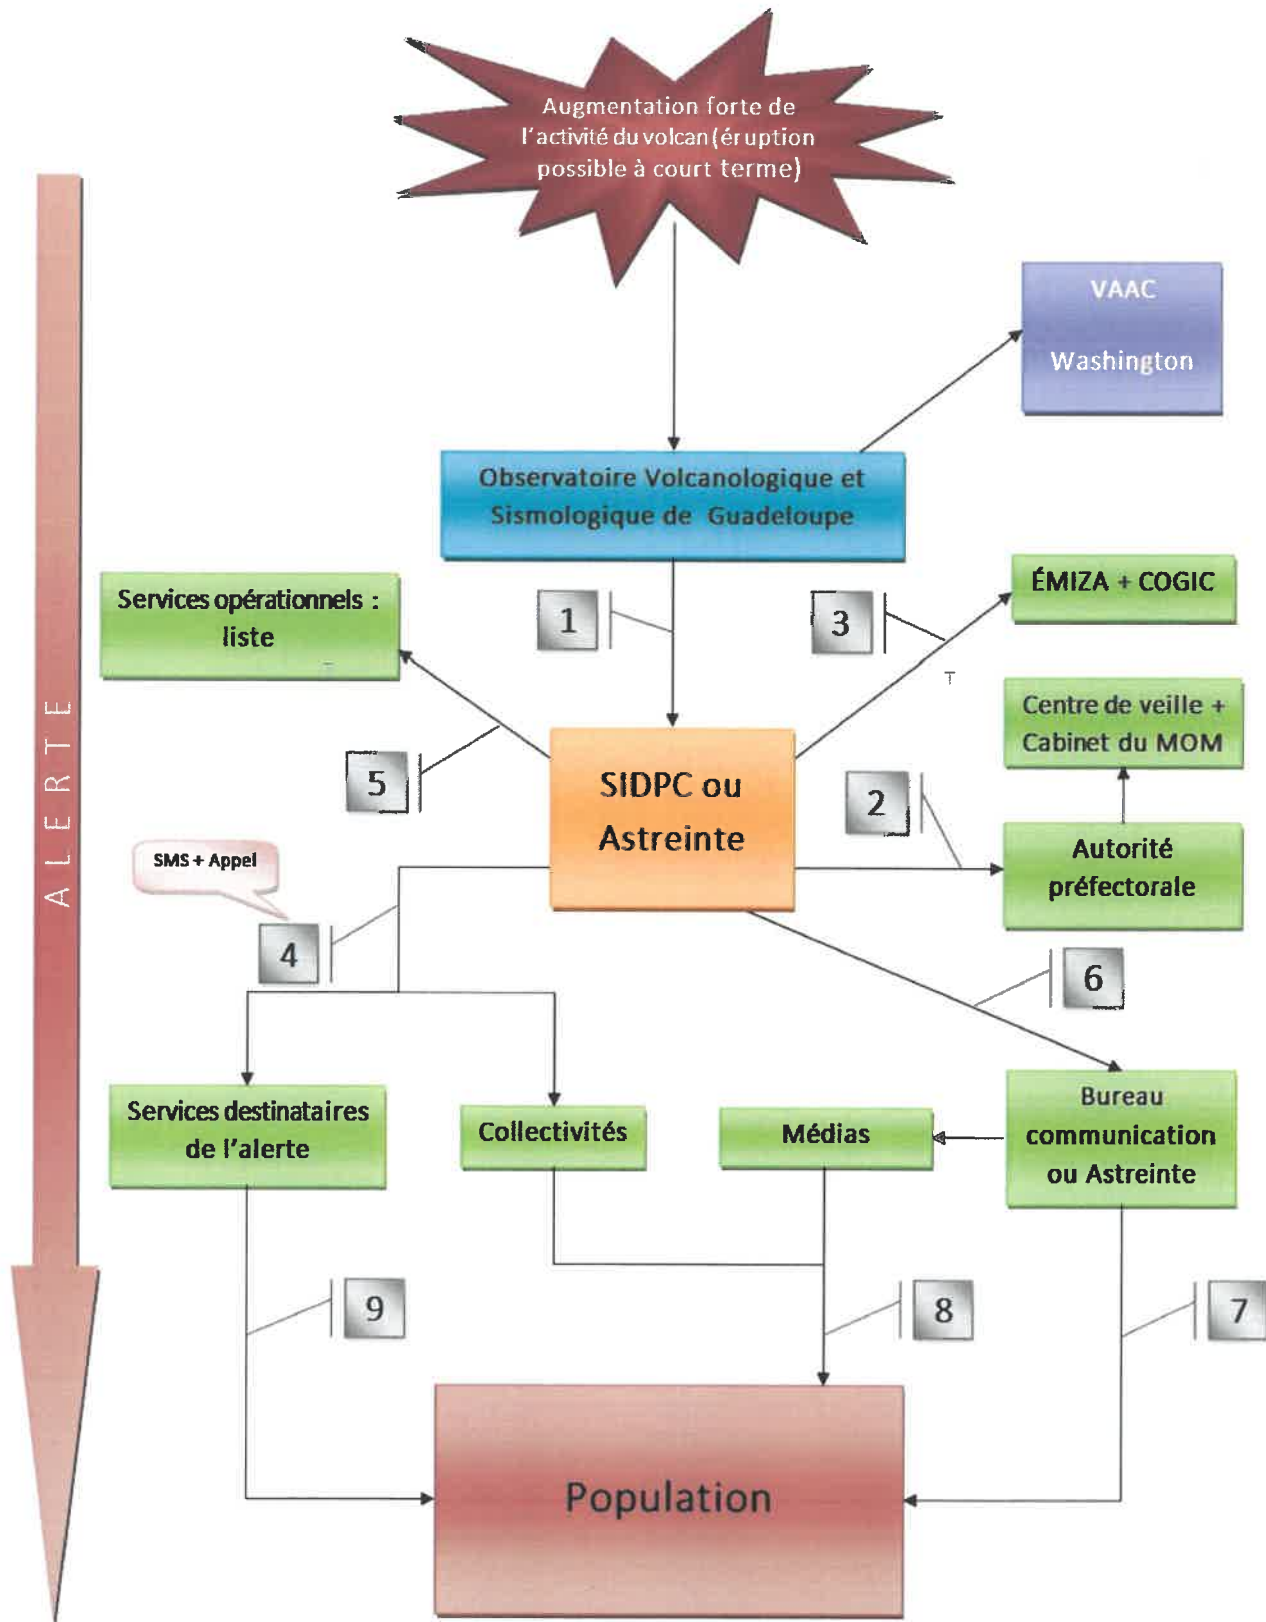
Augmentation forte de l'activité du volcan (éruption possible à court terme)

VAAC

Washington

Observatoire Volcanologique et Sismologique de Guadeloupe

ALERTE

Services opérationnels : liste

1

3

ÉMIZA + COGIC

Centre de veille + Cabinet du MOM

5

SIDPC ou Astreinte

2

Autorité préfectorale

SMS + Appel

4

6

Services destinataires de l'alerte

Collectivités

Médias

Bureau communication ou Astreinte

9

8

7

Population